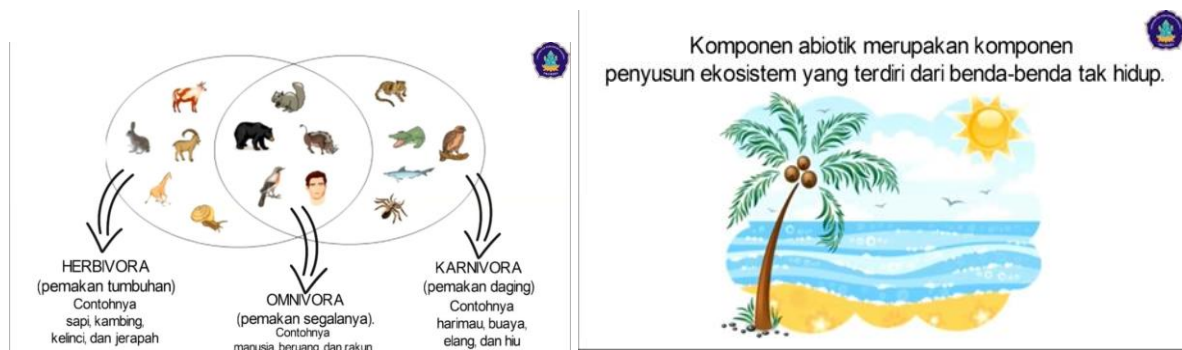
HERBIVORA
(pemakan tumbuhan)
Contohnya
sapi, kambing,
kelinci, dan jerapah

OMNIVORA
(pemakan segalanya).
Contohnya
manusia, beruang, dan rakun

KARNIVORA
(pemakan daging)
Contohnya
harimau, buaya,
elang, dan hiu

Komponen abiotik merupakan komponen penyusun ekosistem yang terdiri dari benda-benda tak hidup.